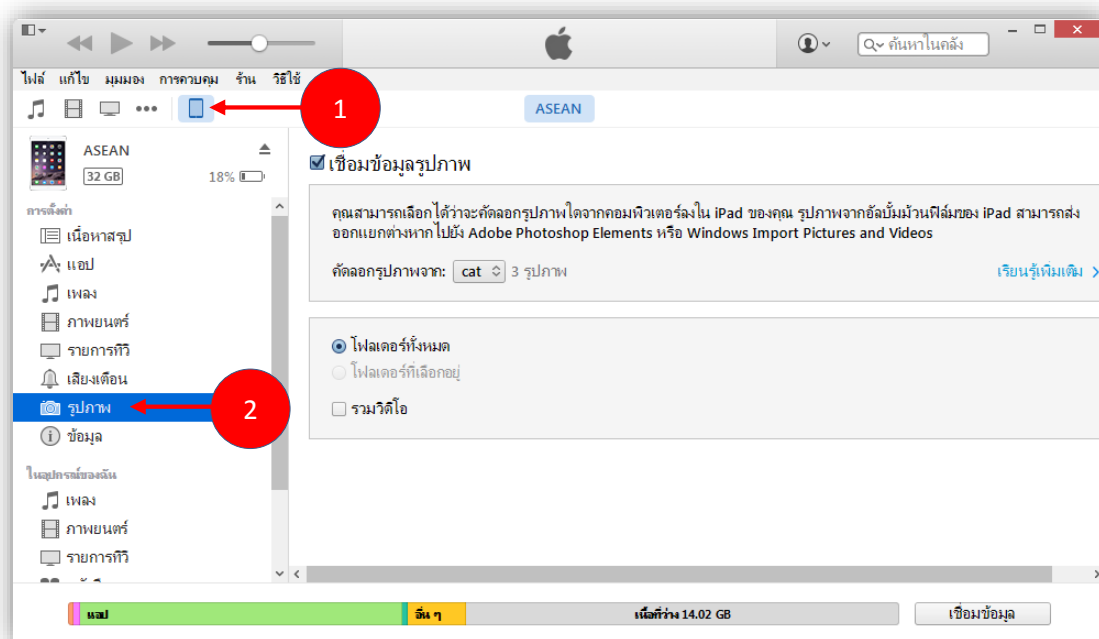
ค้นหาในคลัง

ไฟล์ แก้ไข มุมมอง การควบคุม ร้าน วิธีใช้

1

ASEAN

ASEAN
32 GB
18%

การตั้งค่า
เนื้อหาสรุป
แอป
เพลง
ภาพยนตร์
รายการทีวี
เสียงเตือน
รูปภาพ
ข้อมูล

2

ในอุปกรณ์ของฉัน
เพลง
ภาพยนตร์
รายการทีวี

☑ เชื่อมข้อมูลรูปภาพ

คุณสามารถเลือกได้ว่าจะคัดลอกรูปภาพใดจากคอมพิวเตอร์ลงใน iPad ของคุณ รูปภาพจากอัลบั้มม้วนฟิล์มของ iPad สามารถส่งออกแยกต่างหากไปยัง Adobe Photoshop Elements หรือ Windows Import Pictures and Videos

คัดลอกรูปภาพจาก: cat 3 รูปภาพ

เรียนรู้เพิ่มเติม

โฟลเดอร์ทั้งหมด
โฟลเดอร์ที่เลือกอยู่
รวมวิดีโอ

แอป | อื่น ๆ | เนื้อที่ว่าง 14.02 GB

เชื่อมข้อมูล